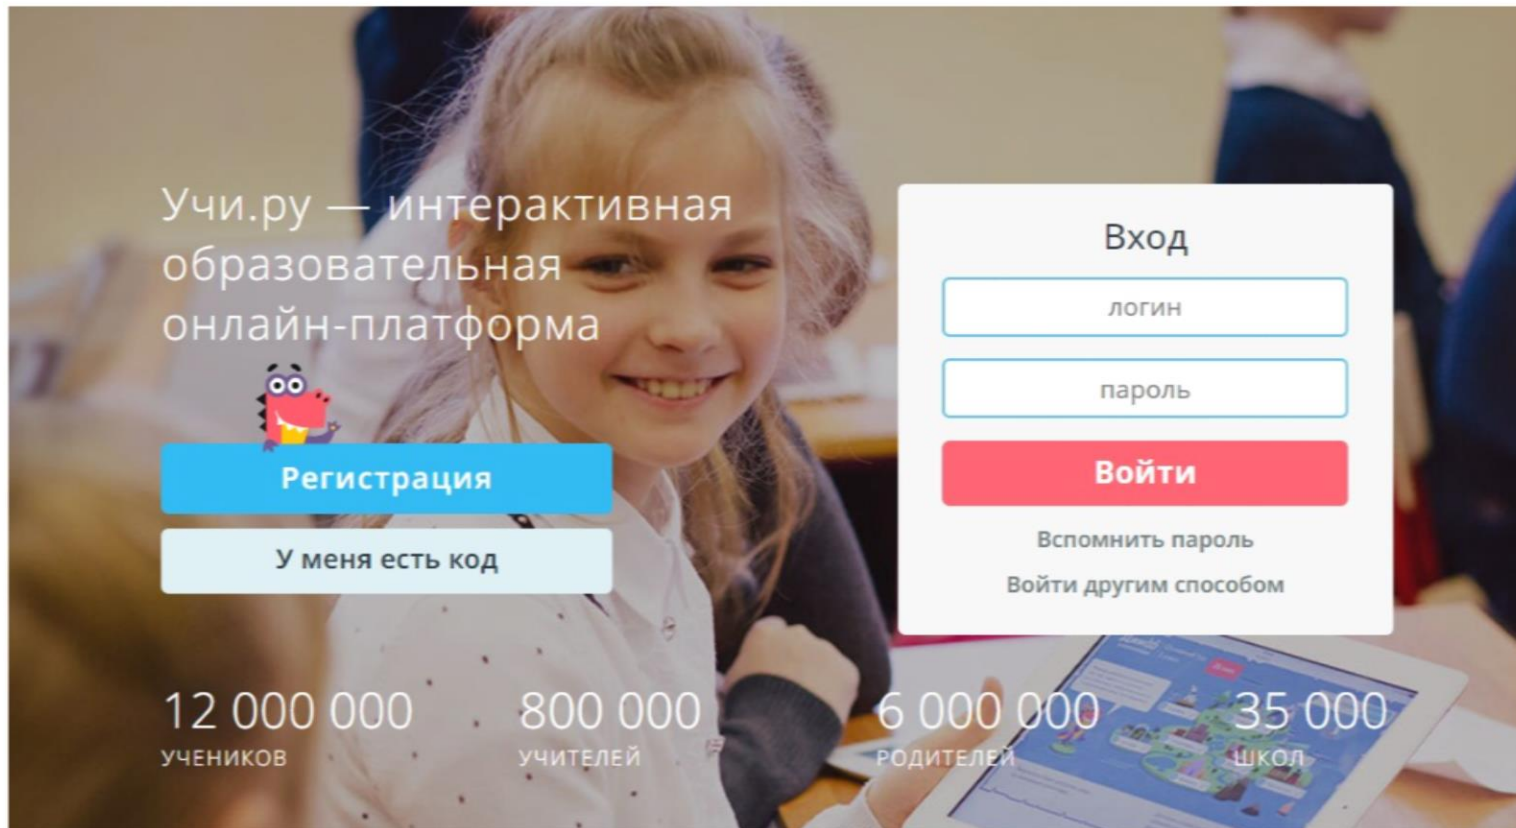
Учи.ру — интерактивная образовательная онлайн-платформа

Регистрация

У меня есть код

Вход

логин

пароль

Войти

Вспомнить пароль

Войти другим способом

12 000 000
УЧЕНИКОВ

800 000
УЧИТЕЛЕЙ

6 000 000
РОДИТЕЛЕЙ

35 000
ШКОЛ